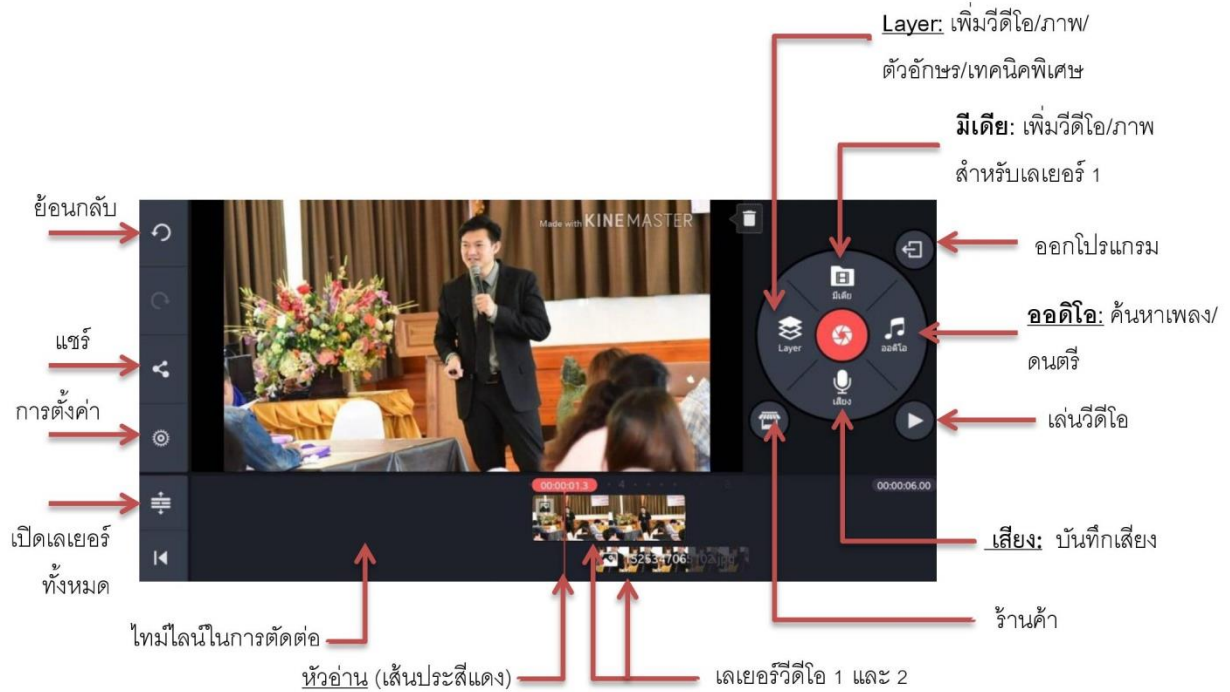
Layer: เพิ่มวีดีโอ/ภาพ/ตัวอักษร/เทคนิคพิเศษ

มีเดีย: เพิ่มวีดีโอ/ภาพสำหรับเลเยอร์ 1

ย้อนกลับ

ออกโปรแกรม

Made with KINEMASTER

มีเดีย

Layer

ออดิโอ

เสียง

ออดิโอ: ค้นหาเพลง/ดนตรี

แชร์

การตั้งค่า

เล่นวีดีโอ

00:00:01.3

00:00:06.00

เปิดเลเยอร์ทั้งหมด

เสียง: บันทึกเสียง

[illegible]

ร้านค้า

ไทม์ไลน์ในการตัดต่อ

หัวอ่าน (เส้นประสีแดง)

เลเยอร์วีดีโอ 1 และ 2